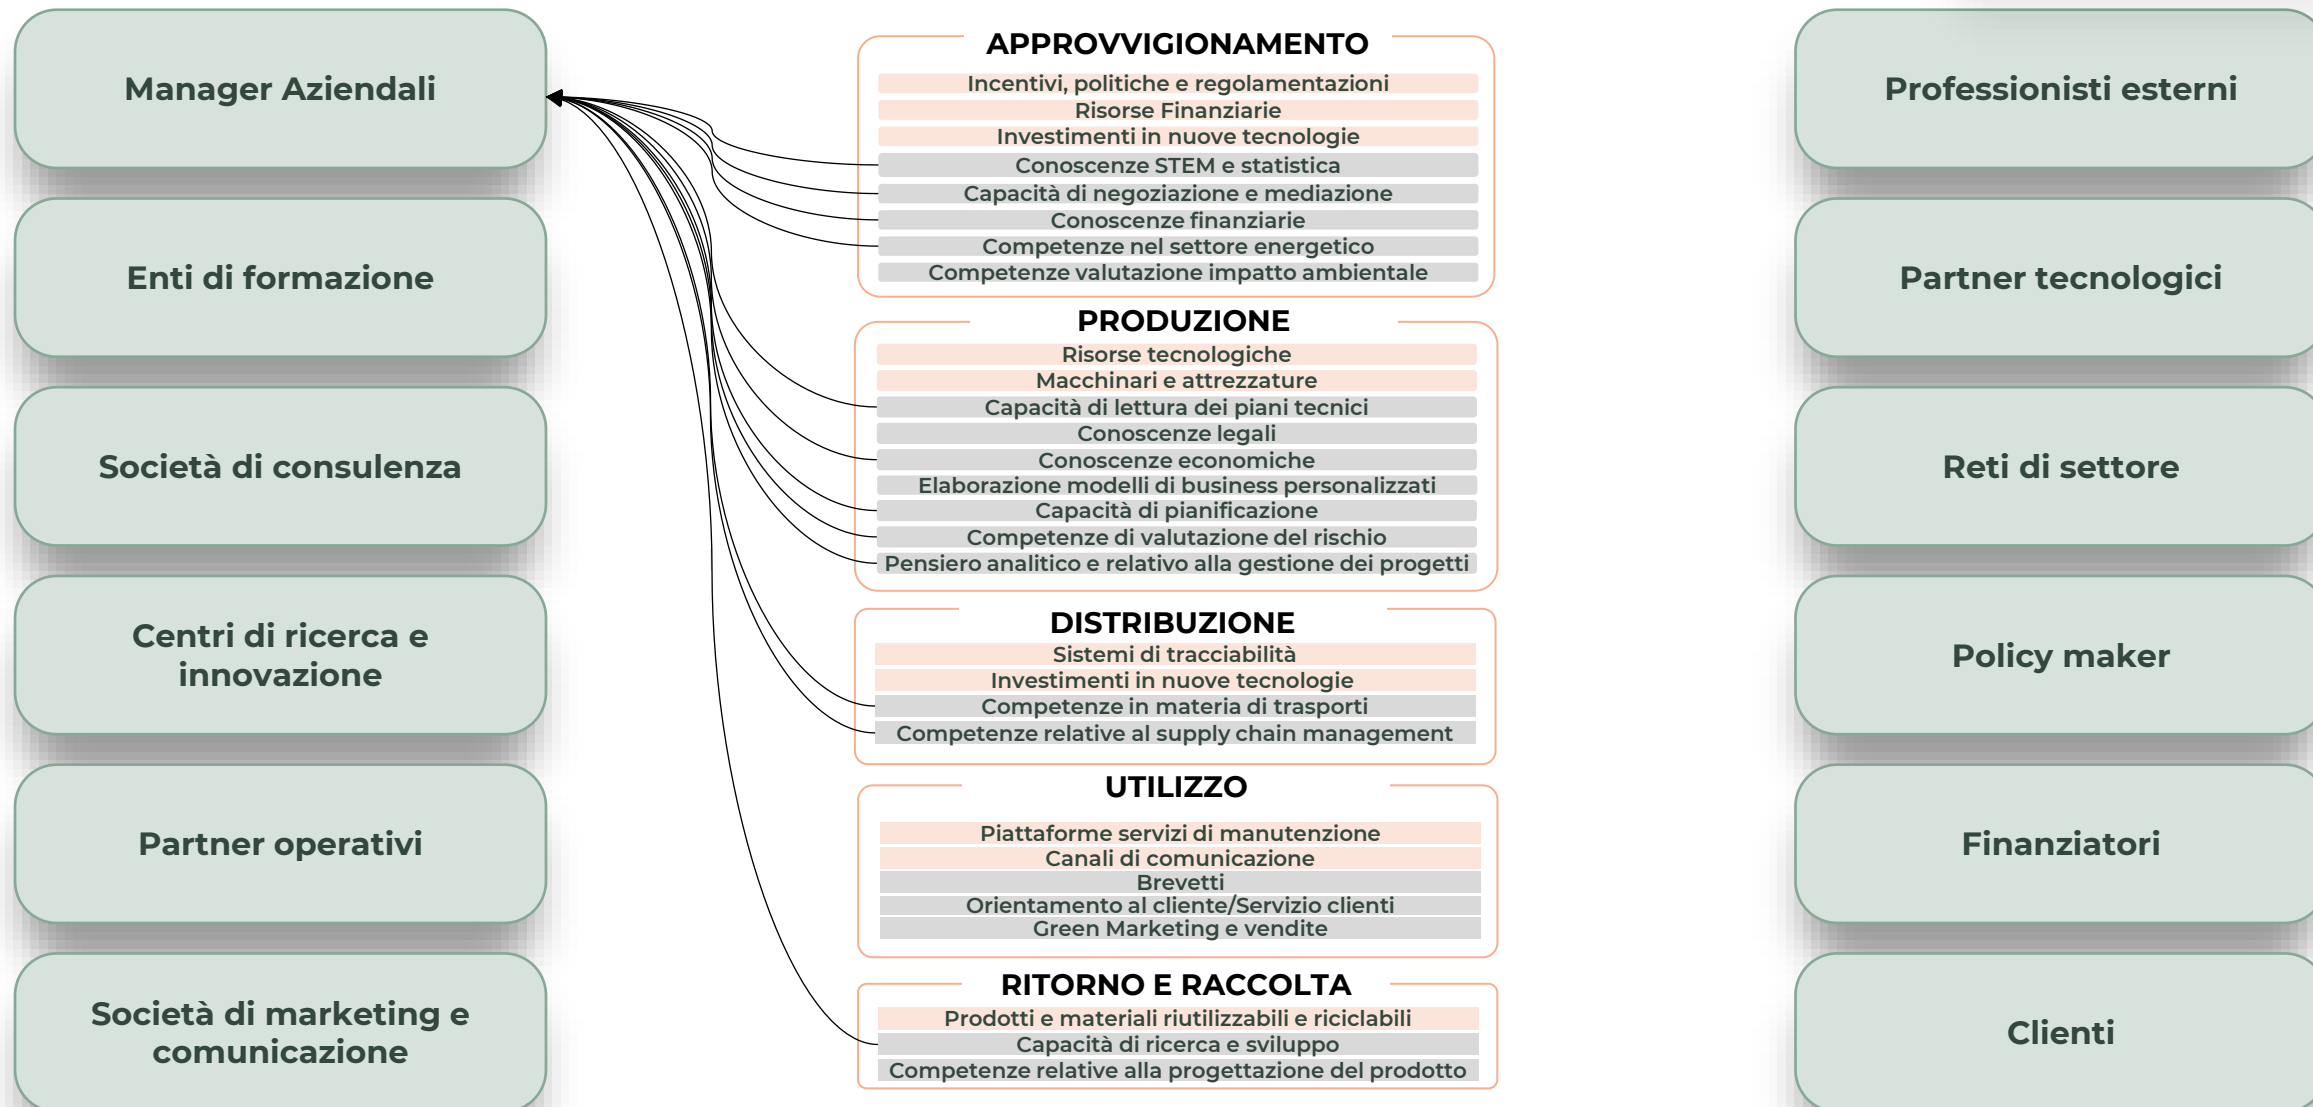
Manager Aziendali

Enti di formazione

Società di consulenza

Centri di ricerca e innovazione

Partner operativi

Società di marketing e comunicazione

APPROVVIGIONAMENTO
Incentivi, politiche e regolamentazioni
Risorse Finanziarie
Investimenti in nuove tecnologie
Conoscenze STEM e statistica
Capacità di negoziazione e mediazione
Conoscenze finanziarie
Competenze nel settore energetico
Competenze valutazione impatto ambientale

PRODUZIONE
Risorse tecnologiche
Macchinari e attrezzature
Capacità di lettura dei piani tecnici
Conoscenze legali
Conoscenze economiche
Elaborazione modelli di business personalizzati
Capacità di pianificazione
Competenze di valutazione del rischio
Pensiero analitico e relativo alla gestione dei progetti

DISTRIBUZIONE
Sistemi di tracciabilità
Investimenti in nuove tecnologie
Competenze in materia di trasporti
Competenze relative al supply chain management

UTILIZZO
Piattaforme servizi di manutenzione
Canali di comunicazione
Brevetti
Orientamento al cliente/Servizio clienti
Green Marketing e vendite

RITORNO E RACCOLTA
Prodotti e materiali riutilizzabili e riciclabili
Capacità di ricerca e sviluppo
Competenze relative alla progettazione del prodotto

Professionisti esterni

Partner tecnologici

Reti di settore

Policy maker

Finanziatori

Clienti